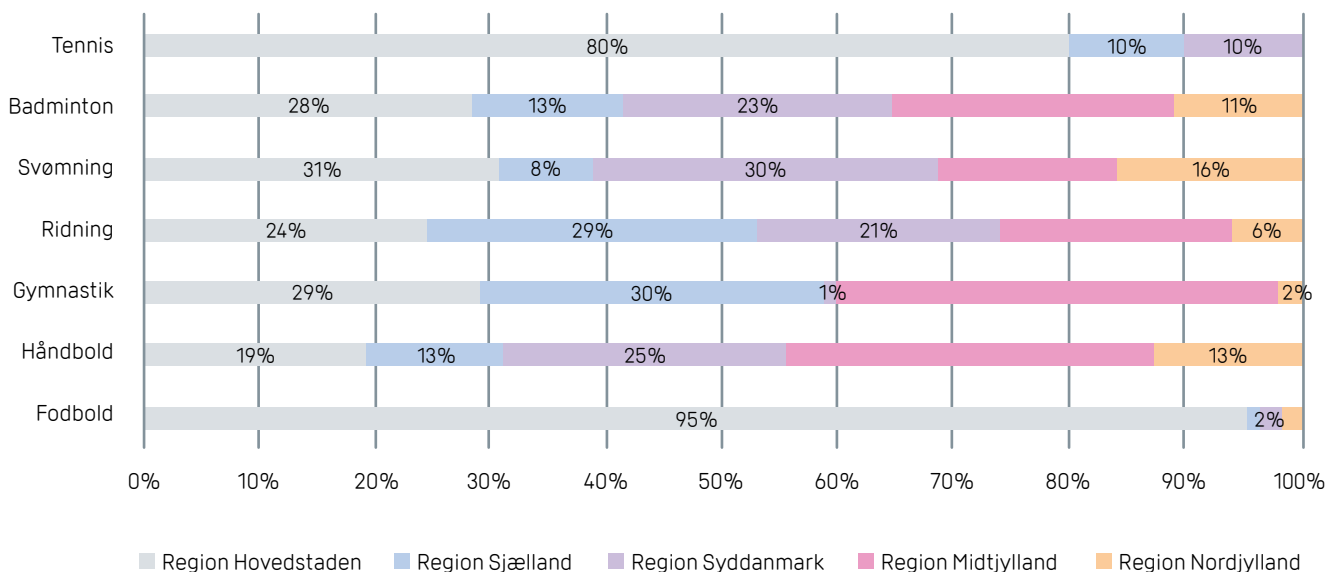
| | Region Hovedstaden | Region Sjælland | Region Syddanmark | Region Midtjylland | Region Nordjylland |
|---|---|---|---|---|---|
| Tennis | 80% | 10% | 10% | | |
| Badminton | 28% | 13% | 23% | | 11% |
| Svømning | 31% | 8% | 30% | | 16% |
| Ridning | 24% | 29% | 21% | | 6% |
| Gymnastik | 29% | 30% | 1% | | 2% |
| Håndbold | 19% | 13% | 25% | | 13% |
| Fodbold | 95% | 2% | | | |

0% 10% 20% 30% 40% 50% 60% 70% 80% 90% 100%

Region Hovedstaden Region Sjælland Region Syddanmark Region Midtjylland Region Nordjylland